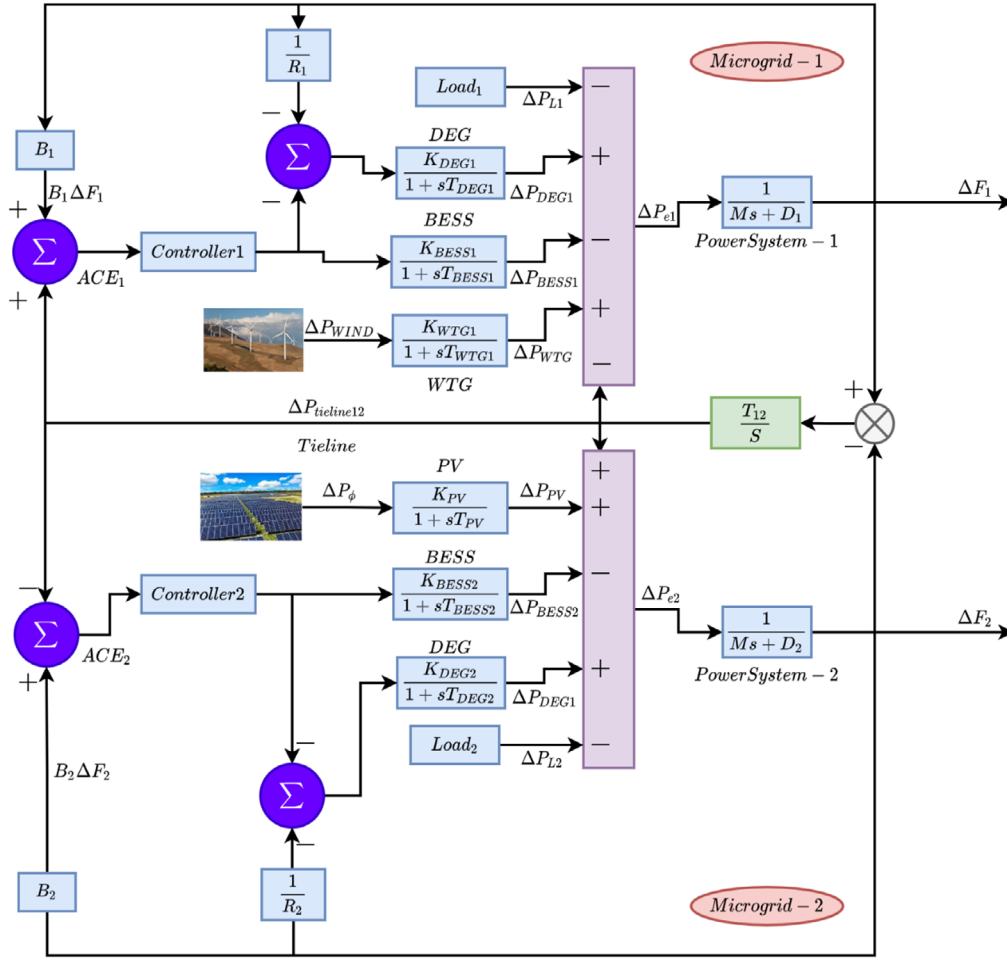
$Microgrid-1$

$\frac{1}{R_1}$

$Load_1$

$\Delta P_{L1}$

$-$

$B_1$

$-$

$\Sigma$

$DEG$

$\frac{K_{DEG1}}{1+sT_{DEG1}}$

$\Delta P_{DEG1}$

$+$

$B_1\Delta F_1$

$+$

$-$

$\Sigma$

$Controller1$

$BESS$

$\frac{K_{BESS1}}{1+sT_{BESS1}}$

$\Delta P_{BESS1}$

$-$

$\Delta P_{e1}$

$\frac{1}{Ms+D_1}$

$PowerSystem-1$

$\Delta F_1$

$ACE_1$

$+$

$\Delta P_{WIND}$

$\frac{K_{WTG1}}{1+sT_{WTG1}}$

$\Delta P_{WTG}$

$+$

$-$

$WTG$

$+$

$\Delta P_{tieline12}$

$\frac{T_{12}}{S}$

$-$

$Tieline$

$PV$

$+$

$\Delta P_{\phi}$

$\frac{K_{PV}}{1+sT_{PV}}$

$\Delta P_{PV}$

$+$

$BESS$

$-$

$\Sigma$

$Controller2$

$\frac{K_{BESS2}}{1+sT_{BESS2}}$

$\Delta P_{BESS2}$

$-$

$\Delta P_{e2}$

$\frac{1}{Ms+D_2}$

$\Delta F_2$

$ACE_2$

$+$

$DEG$

$\frac{K_{DEG2}}{1+sT_{DEG2}}$

$\Delta P_{DEG1}$

$+$

$PowerSystem-2$

$-$

$Load_2$

$\Delta P_{L2}$

$-$

$B_2\Delta F_2$

$\Sigma$

$-$

$B_2$

$\frac{1}{R_2}$

$Microgrid-2$